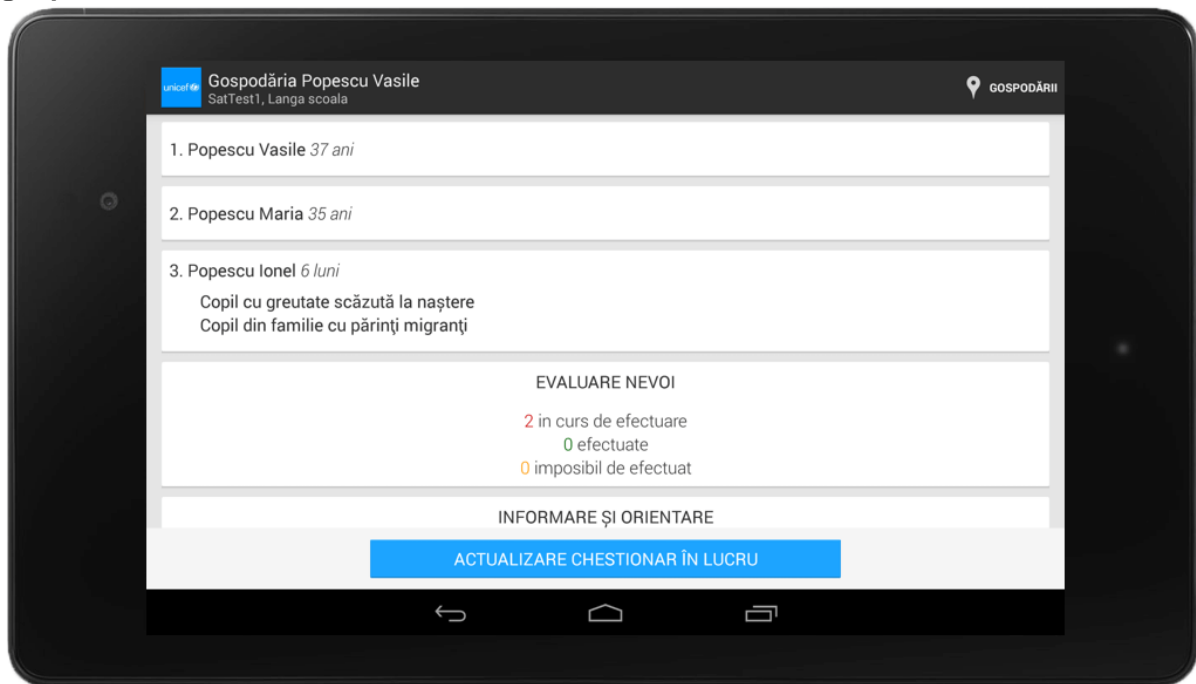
unicef

Gospodăria Popescu Vasile
SatTest1, Langa scoala

GOSPODĂRII

1. Popescu Vasile 37 ani

2. Popescu Maria 35 ani

3. Popescu Ionel 6 luni

Copil cu greutate scăzută la naștere
Copil din familie cu părinți migranți

EVALUARE NEVOI

2 in curs de efectuare
0 efectuate
0 imposibil de efectuat

INFORMARE ȘI ORIENTARE

ACTUALIZARE CHESTIONAR ÎN LUCRU